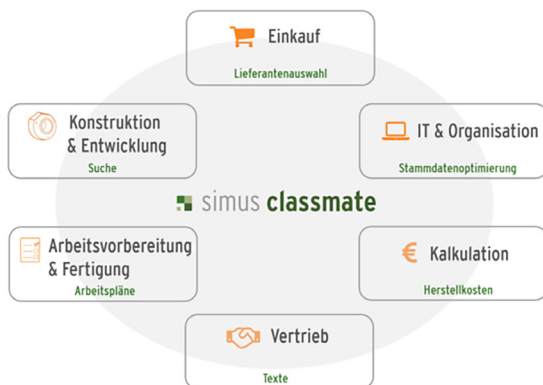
Einkauf
Lieferantenauswahl

Konstruktion & Entwicklung
Suche

IT & Organisation
Stammdatenoptimierung

simus classmate

Arbeitsvorbereitung & Fertigung
Arbeitspläne

€ Kalkulation
Herstellkosten

Vertrieb
Texte